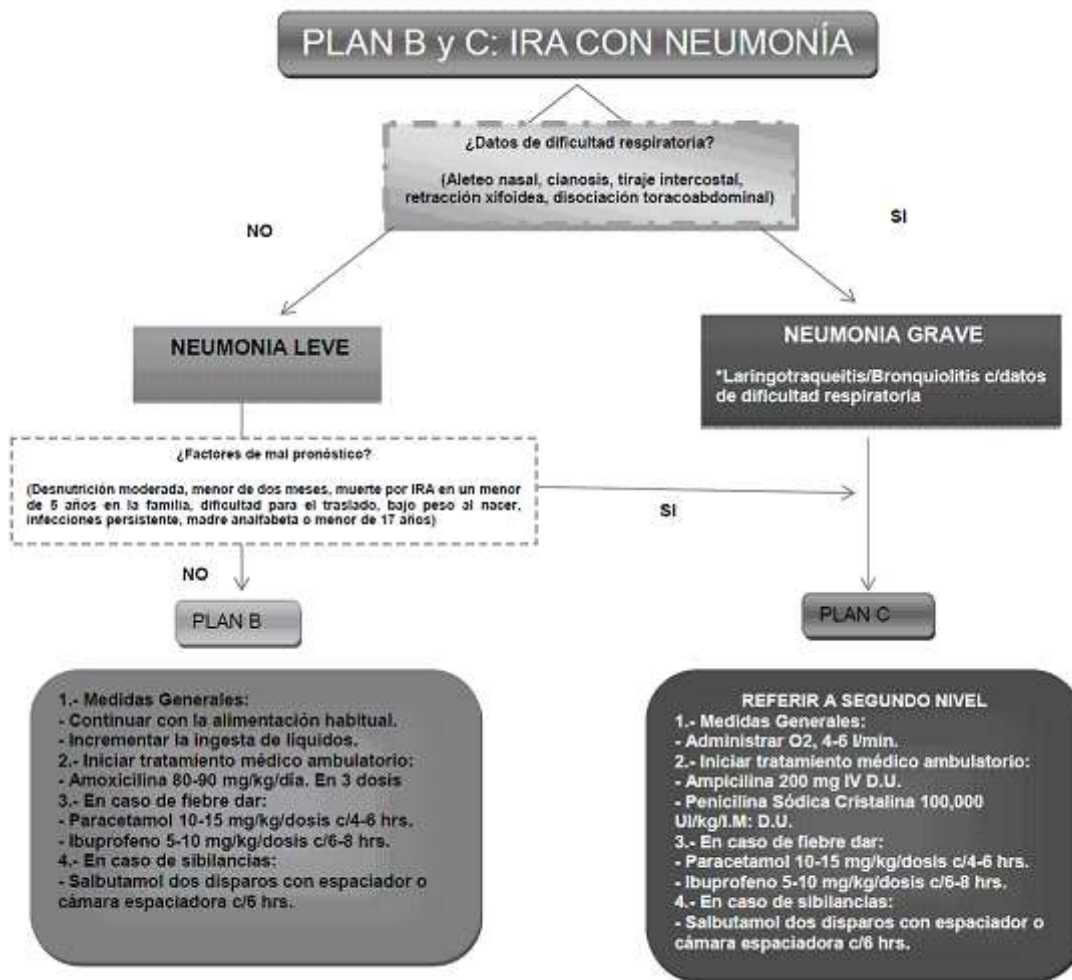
PLAN B y C: IRA CON NEUMONÍA

¿Datos de dificultad respiratoria?

(Aleteo nasal, cianosis, tiraje intercostal, retracción xifoidea, disociación toracoabdominal)

NO

SI

NEUMONIA LEVE

NEUMONIA GRAVE

*Laringotraqueitis/Bronquiolitis c/datos de dificultad respiratoria

¿Factores de mal pronóstico?

(Desnutrición moderada, menor de dos meses, muerte por IRA en un menor de 5 años en la familia, dificultad para el traslado, bajo peso al nacer, infecciones persistente, madre analfabeta o menor de 17 años)

SI

NO

PLAN B

PLAN C

1.- Medidas Generales:
- Continuar con la alimentación habitual.
- Incrementar la ingesta de liquidos.
2.- Iniciar tratamiento médico ambulatorio:
- Amoxicilina 80-90 mg/kg/día. En 3 dosis
3.- En caso de fiebre dar:
- Paracetamol 10-15 mg/kg/dosis c/4-6 hrs.
- Ibuprofeno 5-10 mg/kg/dosis c/6-8 hrs.
4.- En caso de sibilancias:
- Salbutamol dos disparos con espaciador o cámara espaciadora c/6 hrs.

REFERIR A SEGUNDO NIVEL
1.- Medidas Generales:
- Administrar O2, 4-6 l/min.
2.- Iniciar tratamiento médico ambulatorio:
- Ampicilina 200 mg IV D.U.
- Penicilina Sódica Cristalina 100,000 UI/kg/I.M: D.U.
3.- En caso de fiebre dar:
- Paracetamol 10-15 mg/kg/dosis c/4-6 hrs.
- Ibuprofeno 5-10 mg/kg/dosis c/6-8 hrs.
4.- En caso de sibilancias:
- Salbutamol dos disparos con espaciador o cámara espaciadora c/6 hrs.